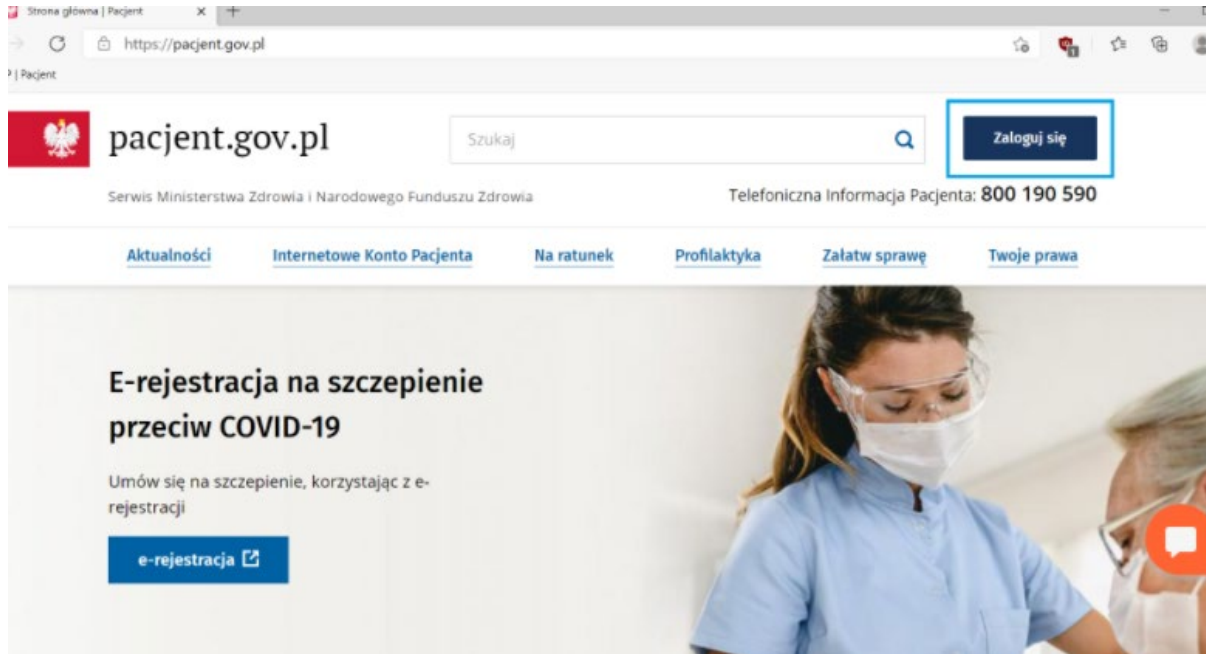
Strona główna | Pacjent

https://pacjent.gov.pl

| Pacjent

pacjent.gov.pl

Szukaj

Zaloguj się

Serwis Ministerstwa Zdrowia i Narodowego Funduszu Zdrowia

Telefoniczna Informacja Pacjenta: 800 190 590

Aktualności
Internetowe Konto Pacjenta
Na ratunek
Profilaktyka
Załatw sprawę
Twoje prawa

E-rejestracja na szczepienie przeciw COVID-19

Umów się na szczepienie, korzystając z e-rejestracji

e-rejestracja